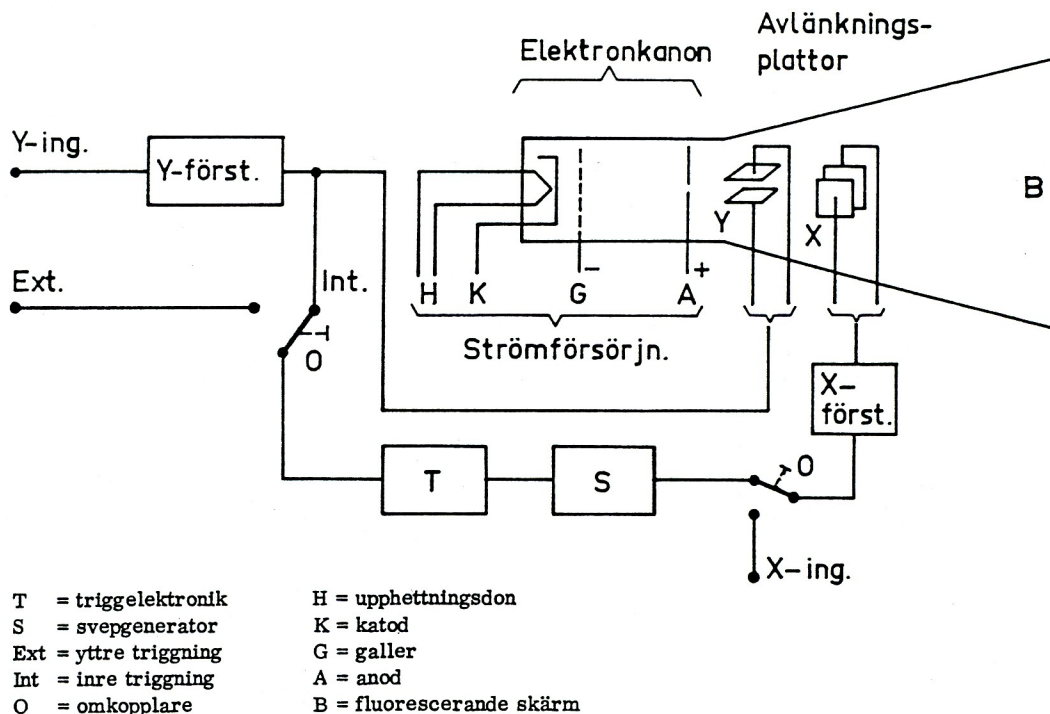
Elektronkanon

Avlänkningsplattor

Y-ing.

Y-först.

Ext.

Int.

O

H K G $^-$ A $^+$

Y X

B

Strömförsörjn.

X-först.

T

S

O

X-ing.

T = triggelektronik
S = svepgenerator
Ext = yttre triggning
Int = inre triggning
O = omkopplare

H = upphettningsdon
K = katod
G = galler
A = anod
B = fluorescerande skärm